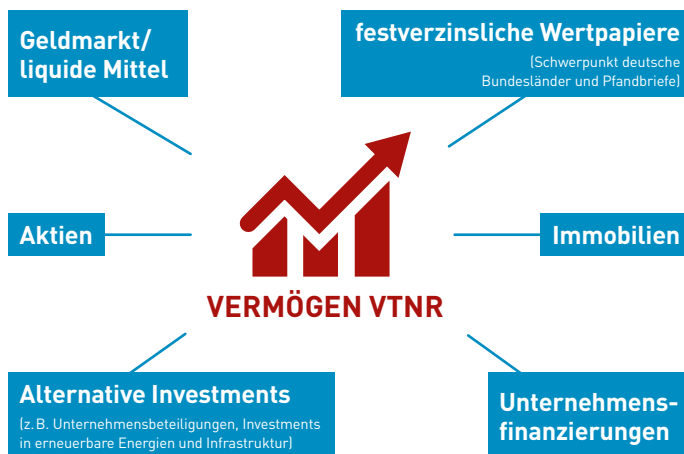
Geldmarkt/
liquide Mittel

festverzinsliche Wertpapiere
(Schwerpunkt deutsche Bundesländer und Pfandbriefe)

Aktien

Immobilien

VERMÖGEN VTNR

Alternative Investments
(z. B. Unternehmensbeteiligungen, Investments in erneuerbare Energien und Infrastruktur)

Unternehmensfinanzierungen